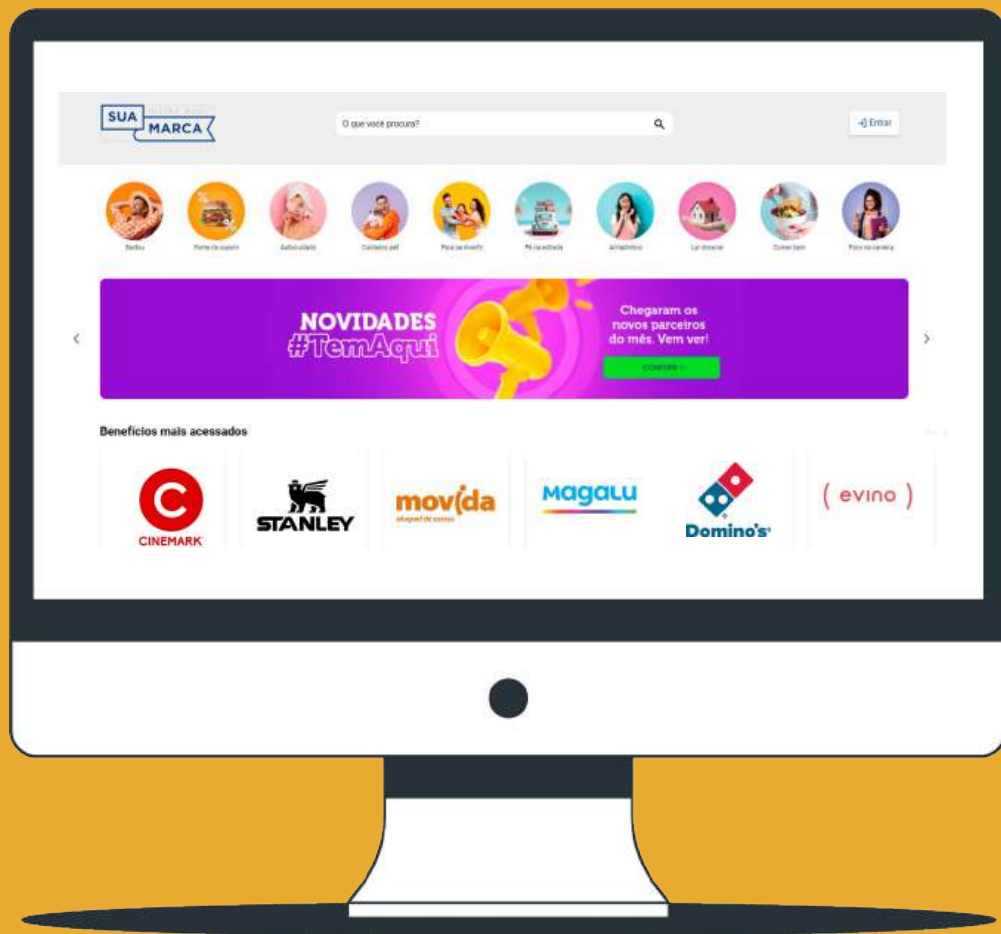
SUA MARCA

O que você procura?

Entrar

Bateu | Fome de sapato | Autocuidado | Cuidados pet | Para se divertir | Pé na estrada | Atrativos | Lar doce lar | Comer bem | Foco na carreira

NOVIDADES #TemAqui

Chegaram os novos parceiros do mês. Vem ver!

CONFERIR

Benefícios mais acessados

CINEMARK

STANLEY

movida

magalu

Domino's

( evino )